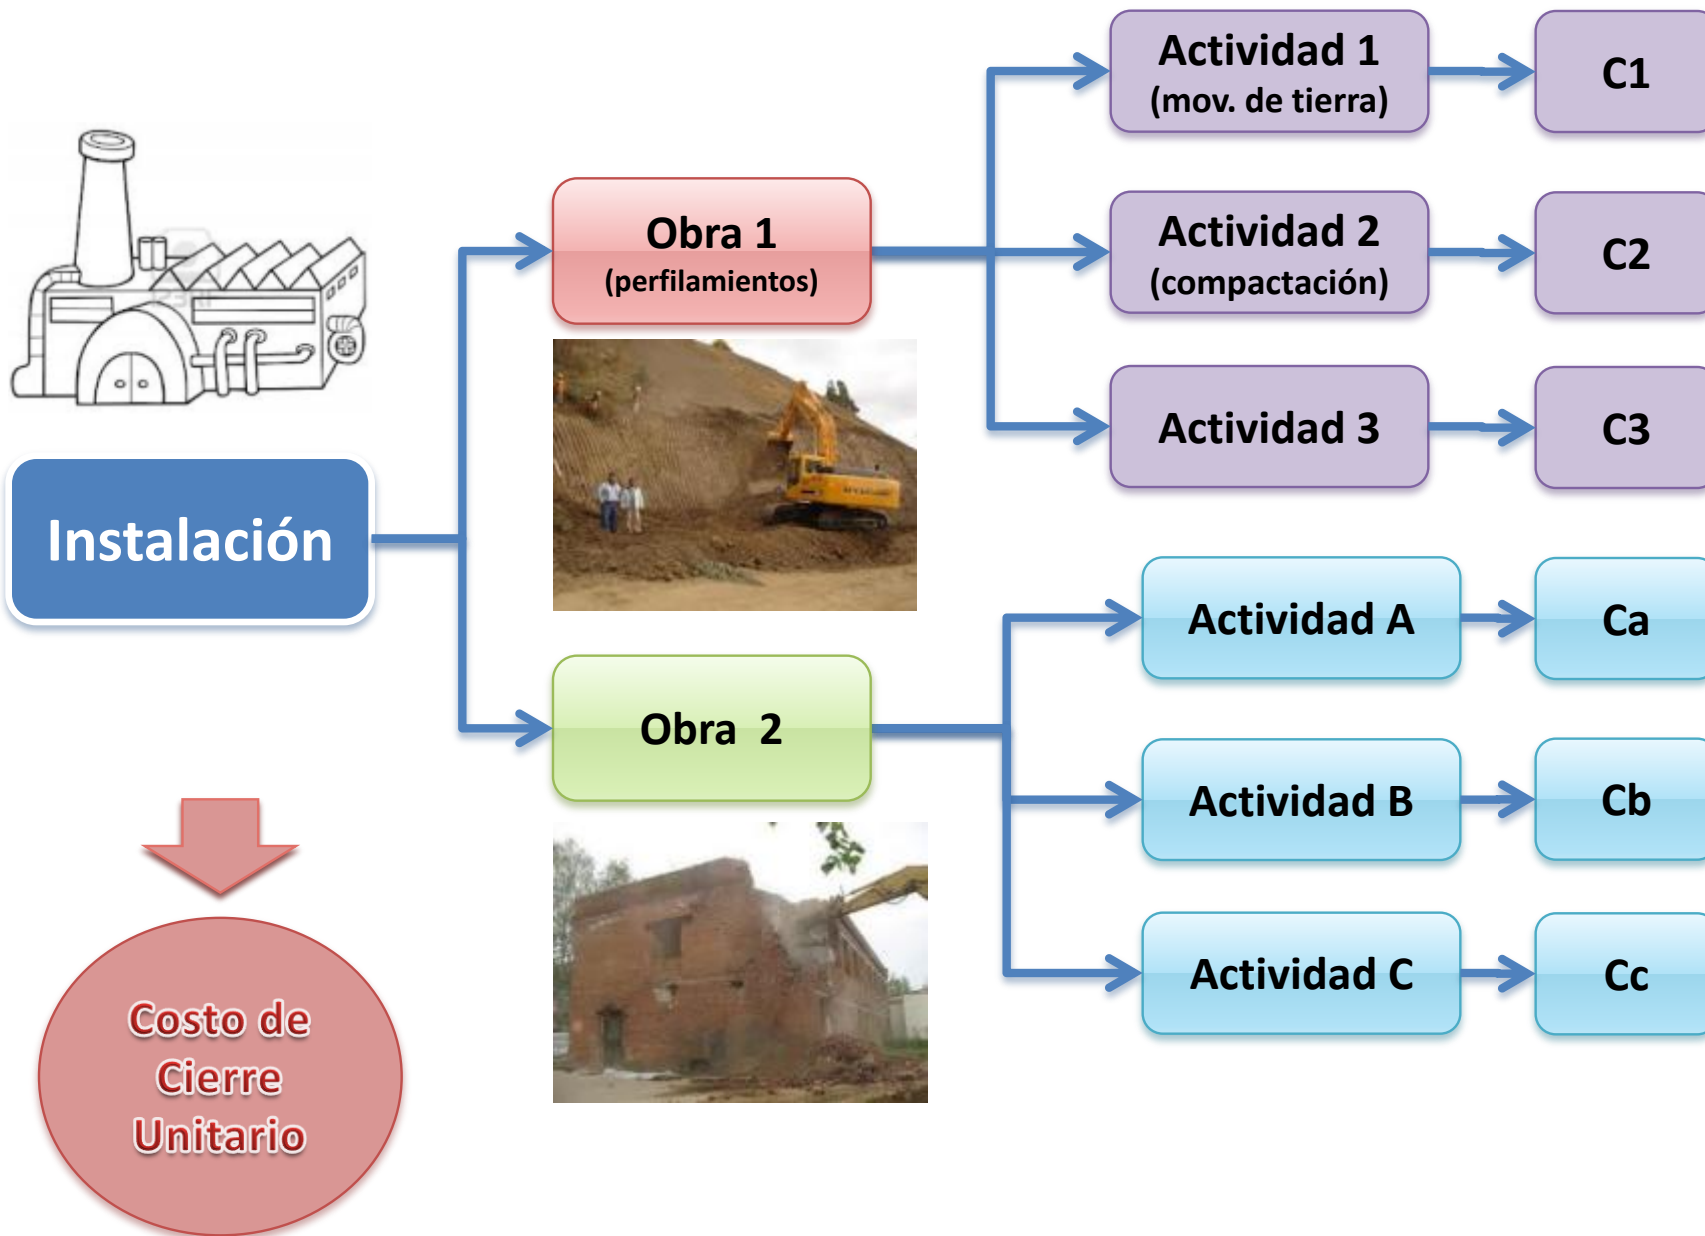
Instalación

Obra 1
(perfilamientos)

Obra 2

Actividad 1
(mov. de tierra)

C1

Actividad 2
(compactación)

C2

Actividad 3

C3

Actividad A

Ca

Actividad B

Cb

Actividad C

Cc

Costo de Cierre Unitario